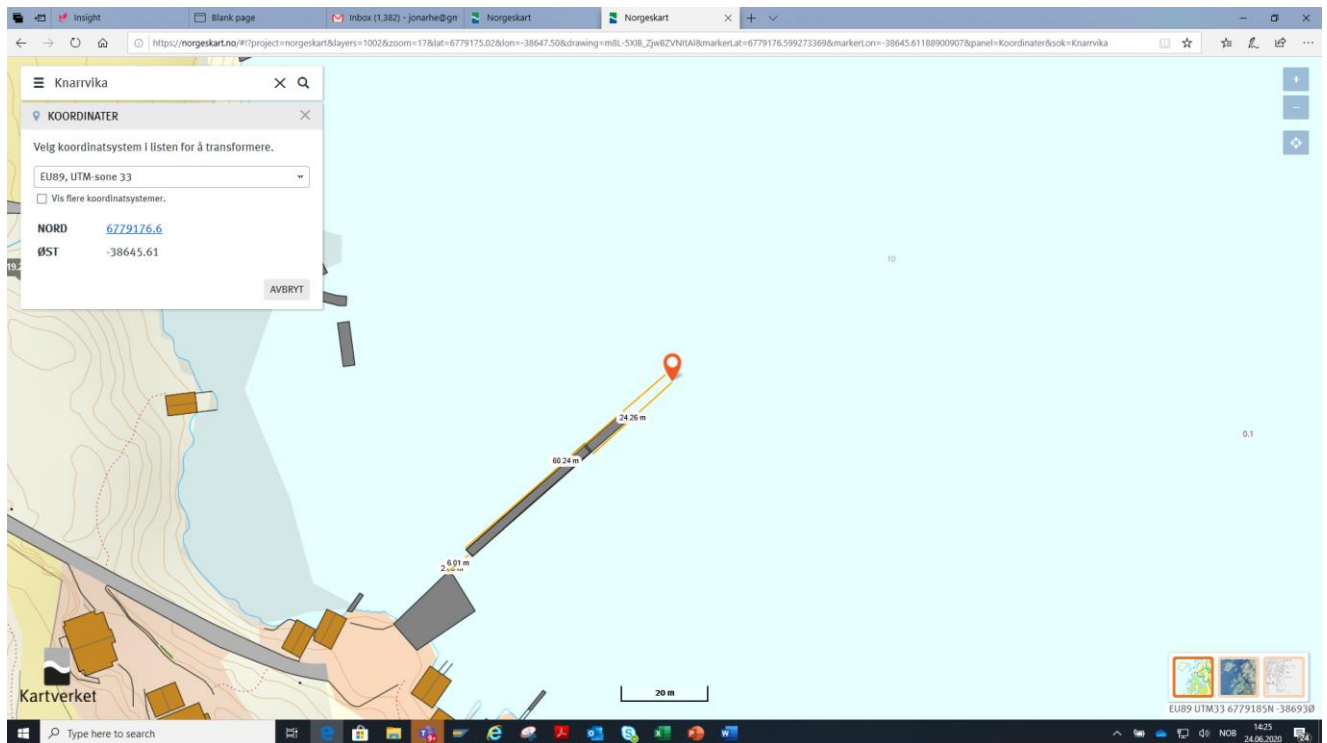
Insight | Blank page | Inbox (1,382) - jonarhe@gn | Norgeskart | Norgeskart

https://norgeskart.no/#!?project=norgeskart&layers=1002&zoom=17&lat=6779175.02&lon=-38647.50&drawing=m8L-5XIB_ZjwBZVNItAI&markerLat=6779176.599273369&markerLon=-38645.61188900907&panel=Koordinater&sok=Knarrvika

Knarrvika

KOORDINATER

Velg koordinatsystem i listen for å transformere.

EU89, UTM-sone 33

Vis flere koordinatsystemer.

NORD 6779176.6

ØST -38645.61

AVBRYT

10

24.26 m

60.24 m

6.01 m

2.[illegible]

0.1

20 m

Kartverket

EU89 UTM33 6779185N -38693Ø

Type here to search

NOB 14:25 24.06.2020